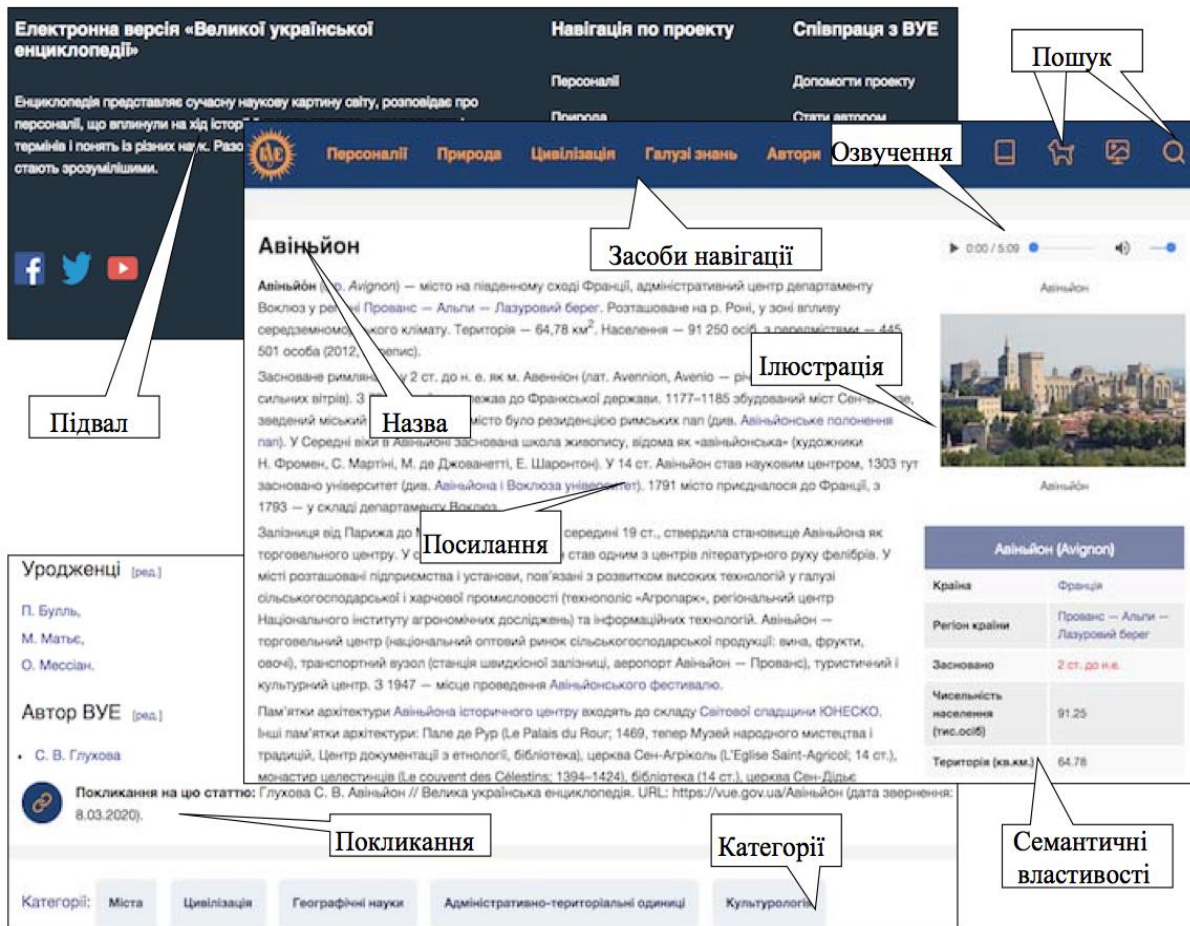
Електронна версія «Великої української енциклопедії»

Енциклопедія представляє сучасну наукову картину світу, розповідає про персоналії, що вплинули на хід істор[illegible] термінів і понять із різних наук. Разо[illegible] стають зрозумілішими.

Навігація по проекту

Персоналії

Природа

Співпраця з ВУЕ

Допомогти проекту

Стати автором

Пошук

ВУЕ

Персоналії Природа Цивілізація Галузі знань Автори

Озвучення

Засоби навігації

Авіньйон

▶ 0:00 / 5:09

Авіньйон

Авіньйон ([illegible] Avignon) — місто на південному сході Франції, адміністративний центр департаменту Воклюз у регіоні Прованс — Альпи — Лазуровий берег. Розташоване на р. Роні, у зоні впливу середземно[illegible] клімату. Територія — 64,78 км$^2$. Населення — 91 250 осіб, з передмістями — 445 501 особа (2012, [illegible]епис).

Засноване римлян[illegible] 2 ст. до н. е. як м. Авеніон (лат. Avennion, Avenio — рі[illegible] сильних вітрів). З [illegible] лежав до Франкської держави. 1177–1185 збудований міст Сен-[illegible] зведений міський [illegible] місто було резиденцією римських пап (див. Авіньйонське полонення пап). У Середні віки в Авіньйоні заснована школа живопису, відома як «авіньйонська» (художники Н. Фромен, С. Мартіні, М. де Джованетті, Е. Шаронтон). У 14 ст. Авіньйон став науковим центром, 1303 тут засновано університет (див. Авіньйона і Воклюза університет). 1791 місто приєдналося до Франції, з 1793 — у складі департаменту Воклюз.

Залізниця від Парижа до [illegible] середині 19 ст., ствердила становище Авіньйона як торговельного центру. У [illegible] став одним з центрів літературного руху фелібрів. У місті розташовані підприємства і установи, пов'язані з розвитком високих технологій у галузі сільськогосподарської і харчової промисловості (технополіс «Агропарк», регіональний центр Національного інституту агрономічних досліджень) та інформаційних технологій. Авіньйон — торговельний центр (національний оптовий ринок сільськогосподарської продукції: вина, фрукти, овочі), транспортний вузол (станція швидкісної залізниці, аеропорт Авіньйон — Прованс), туристичний і культурний центр. З 1947 — місце проведення Авіньйонського фестивалю.

Пам'ятки архітектури Авіньйона історичного центру входять до складу Світової спадщини ЮНЕСКО. Інші пам'ятки архітектури: Пале де Рур (Le Palais du Rour; 1469, тепер Музей народного мистецтва і традицій, Центр документацій з етнології, бібліотека), церква Сен-Агріколь (L'Eglise Saint-Agricol; 14 ст.), монастир целестинців (Le couvent des Célestins; 1394–1424), бібліотека (14 ст.), церква Сен-Дідьє

Ілюстрація

Авіньйон

| Авіньйон (Avignon) | |
|---|---|
| Країна | Франція |
| Регіон країни | Прованс — Альпи — Лазуровий берег |
| Засновано | 2 ст. до н.е. |
| Чисельність населення (тис.осіб) | 91.25 |
| Територія (кв.км.) | 64.78 |

Підвал

Назва

Посилання

Уродженці [ред.]

П. Булль,

М. Матьє,

О. Мессіан.

Автор ВУЕ [ред.]

• С. В. Глухова

Покликання на цю статтю: Глухова С. В. Авіньйон // Велика українська енциклопедія. URL: https://vue.gov.ua/Авіньйон (дата звернення: 8.03.2020).

Покликання

Категорії

Семантичні властивості

Категорії: Міста Цивілізація Географічні науки Адміністративно-територіальні одиниці Культурологія